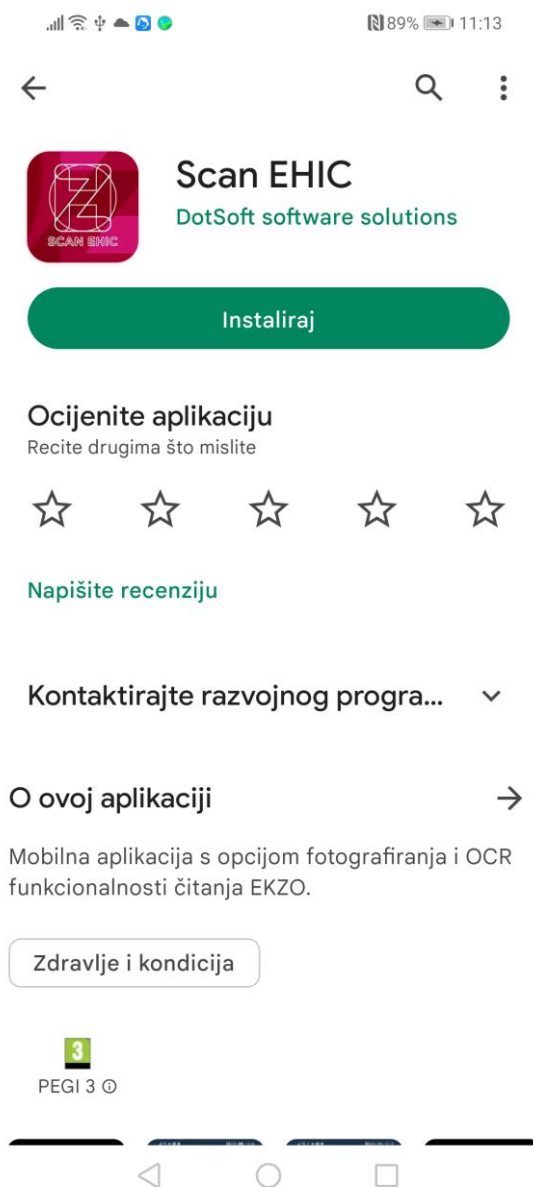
89% 11:13

Scan EHIC
DotSoft software solutions

SCAN EHIC

Instaliraj

Ocijenite aplikaciju
Recite drugima što mislite

Napišite recenziju

Kontaktirajte razvojnog progra...

O ovoj aplikaciji

Mobilna aplikacija s opcijom fotografiranja i OCR funkcionalnosti čitanja EKZO.

Zdravlje i kondicija

3
PEGI 3